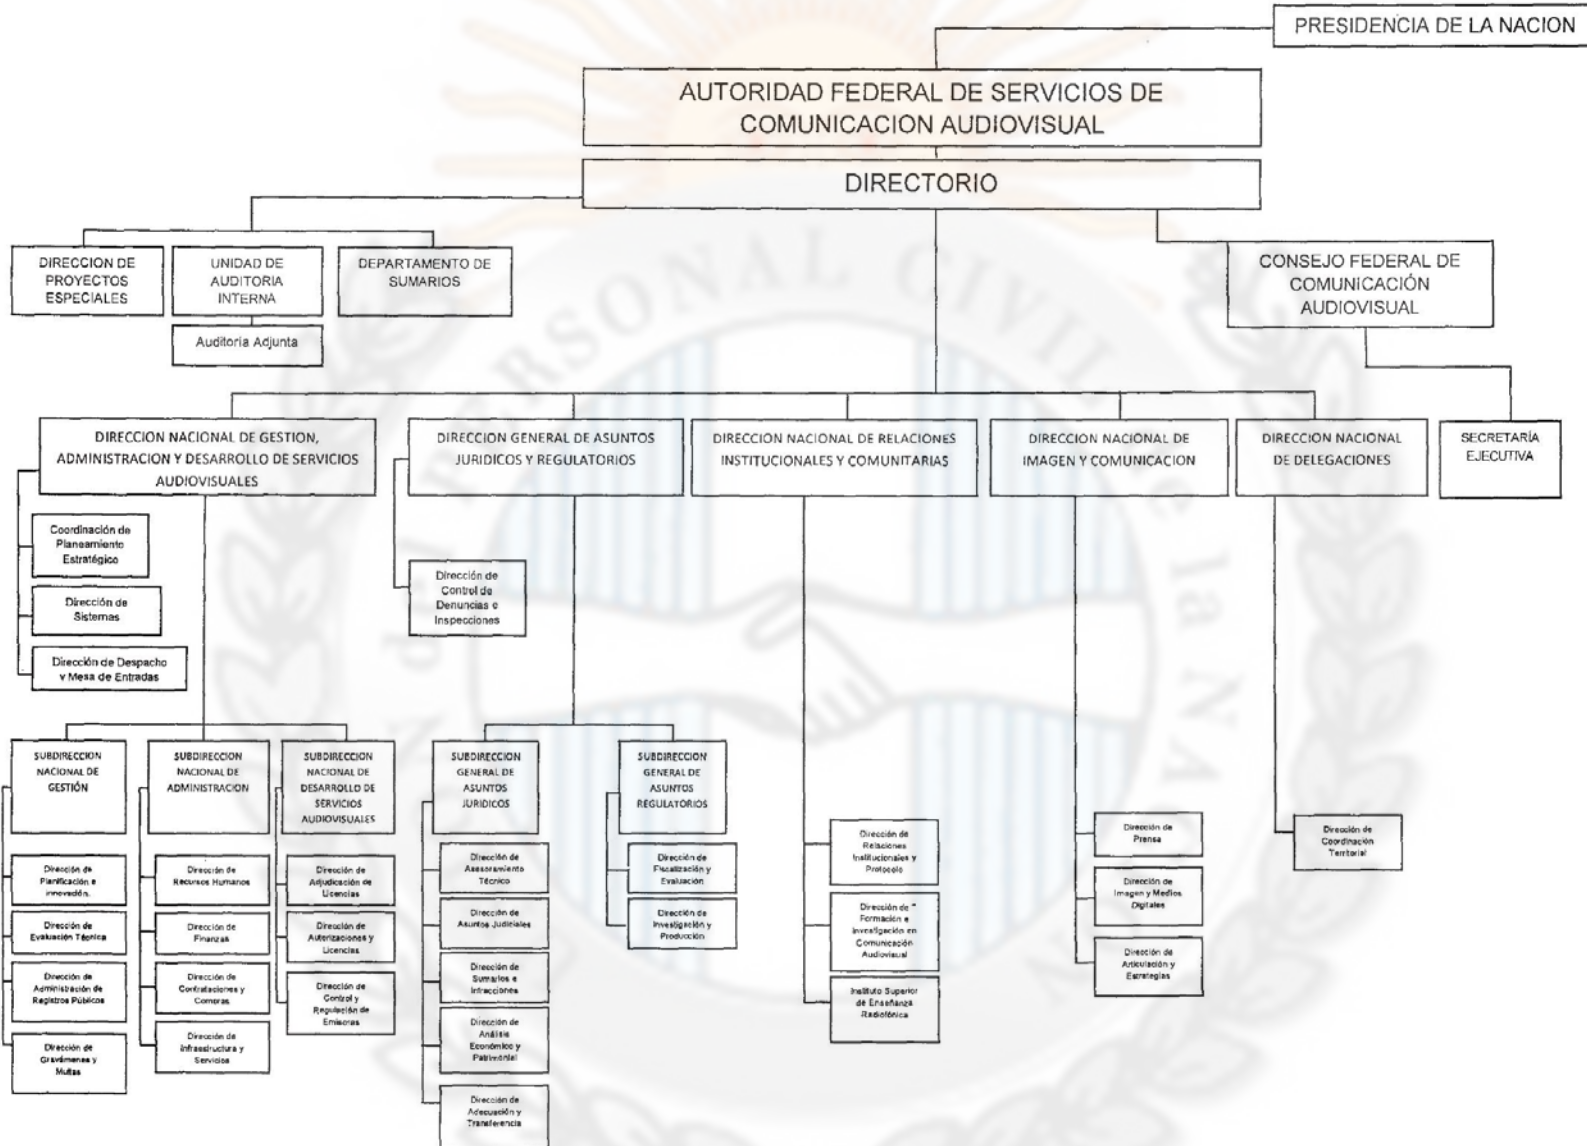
PRESIDENCIA DE LA NACION

AUTORIDAD FEDERAL DE SERVICIOS DE COMUNICACION AUDIOVISUAL

DIRECTORIO

DIRECCION DE PROYECTOS ESPECIALES

UNIDAD DE AUDITORIA INTERNA

Auditoria Adjunta

DEPARTAMENTO DE SUMARIOS

CONSEJO FEDERAL DE COMUNICACIÓN AUDIOVISUAL

SECRETARÍA EJECUTIVA

DIRECCION NACIONAL DE GESTION, ADMINISTRACION Y DESARROLLO DE SERVICIOS AUDIOVISUALES

Coordinación de Planeamiento Estratégico

Dirección de Sistemas

Dirección de Despacho y Mesa de Entradas

SUBDIRECCION NACIONAL DE GESTIÓN

Dirección de Planificación e Innovación

Dirección de Evaluación Técnica

Dirección de Administración de Registros Públicos

Dirección de Gravámenes y Multas

SUBDIRECCION NACIONAL DE ADMINISTRACION

Dirección de Recursos Humanos

Dirección de Finanzas

Dirección de Contrataciones y Compras

Dirección de Infraestructura y Servicios

SUBDIRECCION NACIONAL DE DESARROLLO DE SERVICIOS AUDIOVISUALES

Dirección de Adjudicación de Licencias

Dirección de Autorizaciones y Licencias

Dirección de Control y Regulación de Emisoras

DIRECCION GENERAL DE ASUNTOS JURIDICOS Y REGULATORIOS

Dirección de Control de Denuncias e Inspecciones

SUBDIRECCION GENERAL DE ASUNTOS JURIDICOS

Dirección de Asesoramiento Técnico

Dirección de Asuntos Judiciales

Dirección de Sumarios e Infracciones

Dirección de Análisis Económico y Patrimonial

Dirección de Adecuación y Transferencia

SUBDIRECCION GENERAL DE ASUNTOS REGULATORIOS

Dirección de Fiscalización y Evaluación

Dirección de Investigación y Producción

DIRECCION NACIONAL DE RELACIONES INSTITUCIONALES Y COMUNITARIAS

Dirección de Relaciones Institucionales y Protocolo

Dirección de Formación e Investigación en Comunicación Audiovisual

Instituto Superior de Enseñanza Radiofónica

DIRECCION NACIONAL DE IMAGEN Y COMUNICACION

Dirección de Prensa

Dirección de Imagen y Medios Digitales

Dirección de Articulación y Estrategias

DIRECCION NACIONAL DE DELEGACIONES

Dirección de Coordinación Territorial